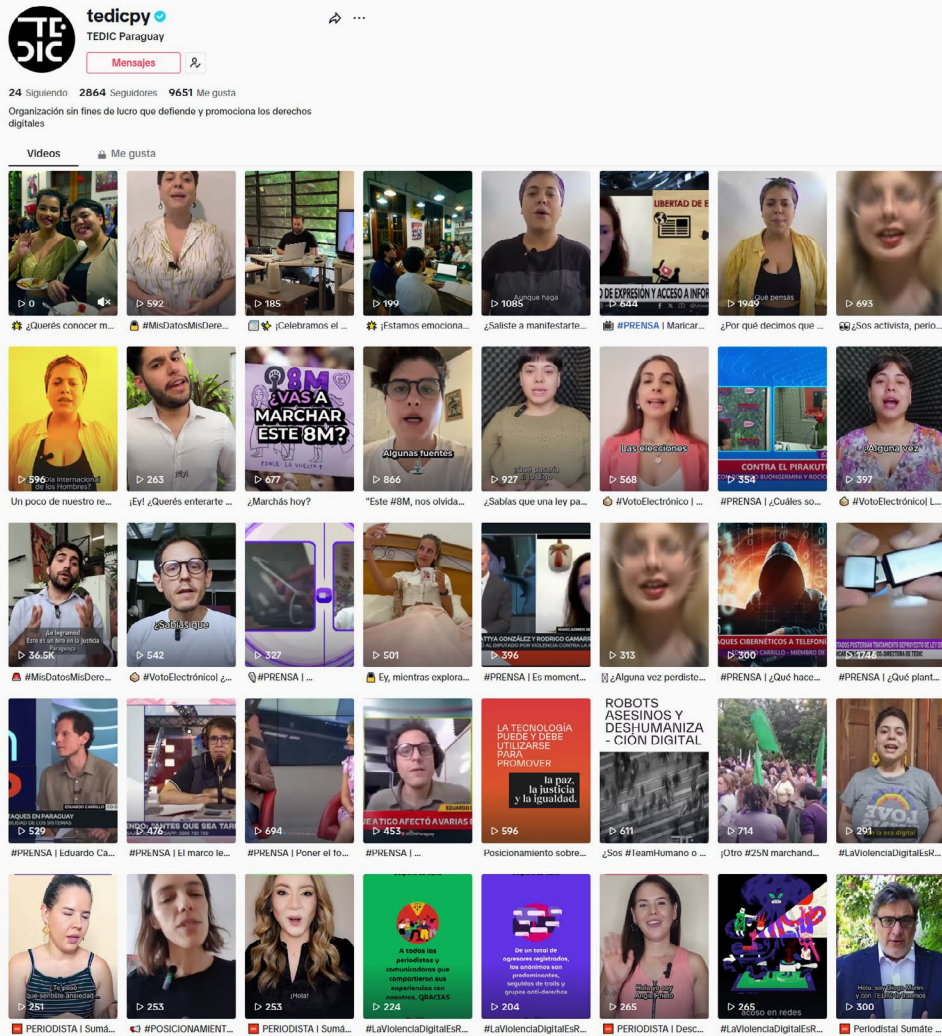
TEDIC

tedicpy
TEDIC Paraguay
Mensajes

24 Siguiendo 2864 Seguidores 9651 Me gusta

Organización sin fines de lucro que defiende y promociona los derechos digitales

Videos Me gusta

0 ¿Querés conocer m...
592 #MisDatosMisDere...
185 ¡Celebramos el ...
199 ¡Estamos emociona...
Aunque haga 1085 ¿Saliste a manifestarte...
LIBERTAD DE E... DE EXPRESIÓN Y ACCESO A INFOR... 644 #PRENSA | Maricar...
Qué pensás 1949 ¿Por qué decimos que ...
693 ¿Sos activista, perio...

Día Internacional de los Hombres? 596 Un poco de nuestro re...
¡Ey! 263 ¡Ey! ¿Querés enterarte ...
8M ¿VAS A MARCHAR ESTE 8M? 677 ¿Marchás hoy?
Algunas fuentes 866 "Este #8M, nos olvida...
¿Qué pasaría si una ley... 927 ¿Sabías que una ley pa...
Las elecciones 568 #VotoElectrónico | ...
CONTRA EL PIRAKUT... 354 #PRENSA | ¿Cuáles so...
¿Alguna vez 397 #VotoElectrónico| L...

¡Lo logramos! Este es un hito en la justicia Paraguaya 36.5K #MisDatosMisDere...
¿Sabías que 542 #VotoElectrónico| ...
327 #PRENSA | ...
501 Ey, mientras explora...
ATTYA GONZÁLEZ Y RODRIGO GAMARR... 396 #PRENSA | Es moment...
313 ¿Alguna vez perdiste...
AQUES CIBERNÉTICOS A TELEFONI... CARRILLO - MIEMBRO DE... 300 #PRENSA | ¿Qué hace...
174 #PRENSA | ¿Qué plant...

EDUARDO CARRILLO ...TAQUES EN PARAGUAY 529 #PRENSA | Eduardo Ca...
476 #PRENSA | El marco le...
694 #PRENSA | Poner el fo...
...E A TIGO AFECTÓ A VARIAS E... 453 #PRENSA | ...
LA TECNOLOGÍA PUEDE Y DEBE UTILIZARSE PARA PROMOVER la paz, la justicia y la igualdad. 596 Posicionamiento sobre...
ROBOTS ASESINOS Y DESHUMANIZA-CIÓN DIGITAL 611 ¿Sos #TeamHumano o ...
714 ¡Otro #25N marchand...
LOVE ...la era digital 291 #LaViolenciaDigitalEsR...

¿Te pasó que sentiste ansiedad... 251 PERIODISTA | Sumá...
253 #POSICIONAMIENT...
¡Hola! 253 PERIODISTA | Sumá...
A todos los periodistas y comunicadores que compartieron sus experiencias con nosotros, GRACIAS 224 #LaViolenciaDigitalEsR...
De un total de agresores registrados, los anónimos son predominantes, seguidos de trolls y grupos anti-derechos 204 #LaViolenciaDigitalEsR...
Hola yo soy Angie Piñeda 265 PERIODISTA | Desc...
acoso en redes 265 #LaViolenciaDigitalEsR...
Hola, soy Diego Marini y con TEDIC te invitamos 300 Periodistal Sumáte ...